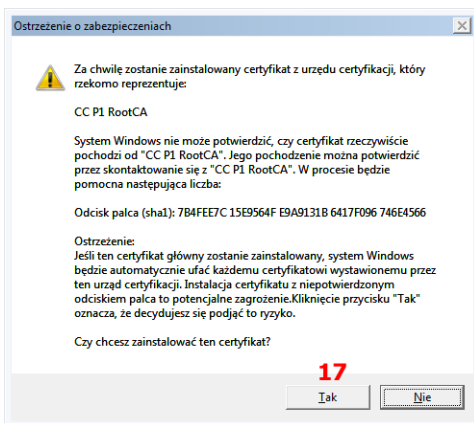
Ostrzeżenie o zabezpieczeniach

Za chwilę zostanie zainstalowany certyfikat z urzędu certyfikacji, który rzekomo reprezentuje:

CC P1 RootCA

System Windows nie może potwierdzić, czy certyfikat rzeczywiście pochodzi od "CC P1 RootCA". Jego pochodzenie można potwierdzić przez skontaktowanie się z "CC P1 RootCA". W procesie będzie pomocna następująca liczba:

Odcisk palca (sha1): 7B4FEE7C 15E9564F E9A9131B 6417F096 746E4566

Ostrzeżenie:
Jeśli ten certyfikat główny zostanie zainstalowany, system Windows będzie automatycznie ufać każdemu certyfikatowi wystawionemu przez ten urząd certyfikacji. Instalacja certyfikatu z niepotwierdzonym odciskiem palca to potencjalne zagrożenie.Kliknięcie przycisku "Tak" oznacza, że decydujesz się podjąć to ryzyko.

Czy chcesz zainstalować ten certyfikat?

17

Tak

Nie